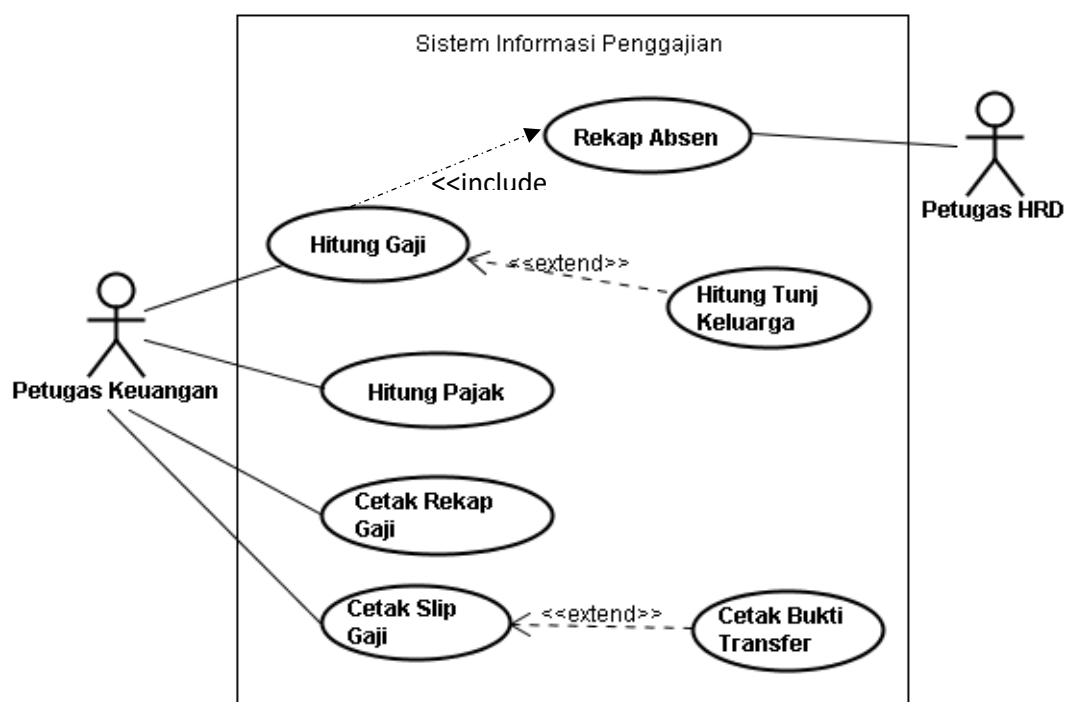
Sistem Informasi Penggajian

Rekap Absen

<<include

Petugas HRD

Hitung Gaji

<<extend>>

Hitung Tunj Keluarga

Petugas Keuangan

Hitung Pajak

Cetak Rekap Gaji

Cetak Slip Gaji

<<extend>>

Cetak Bukti Transfer